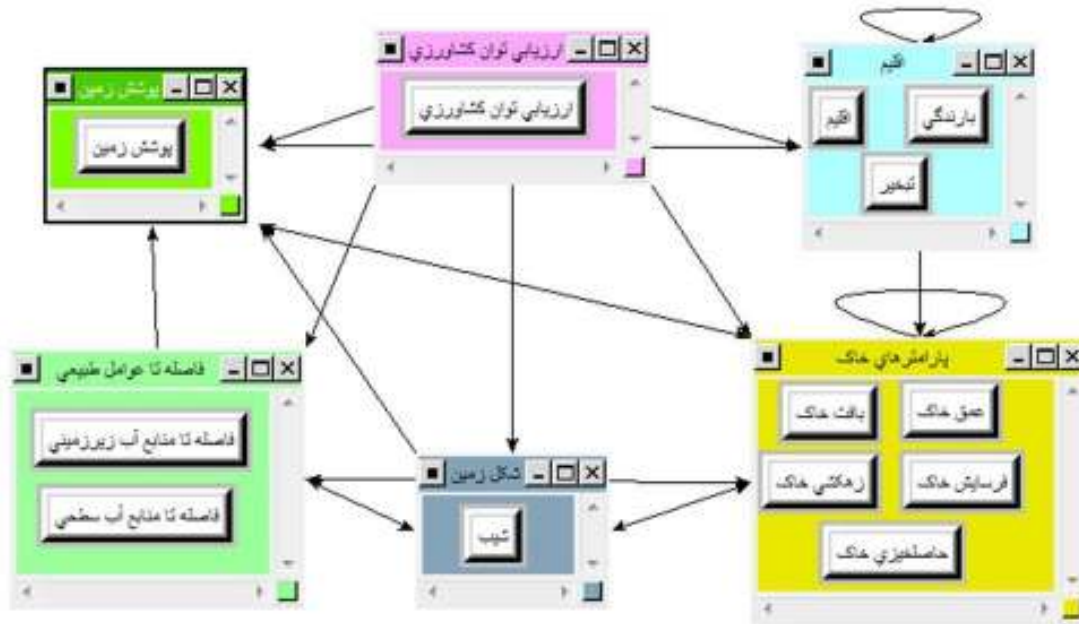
ارزيابي توان كشاورزي

ارزيابي توان كشاورزي

پوشش زمين

پوشش زمين

اقليم

بارندگي

اقليم

تبخير

فاصله تا عوامل طبيعي

فاصله تا منابع آب زيرزميني

فاصله تا منابع آب سطحي

شكل زمين

شيب

پارامترهاي خاك

عمق خاك

بافت خاك

فرسايش خاك

زهكشي خاك

حاصلخيزي خاك